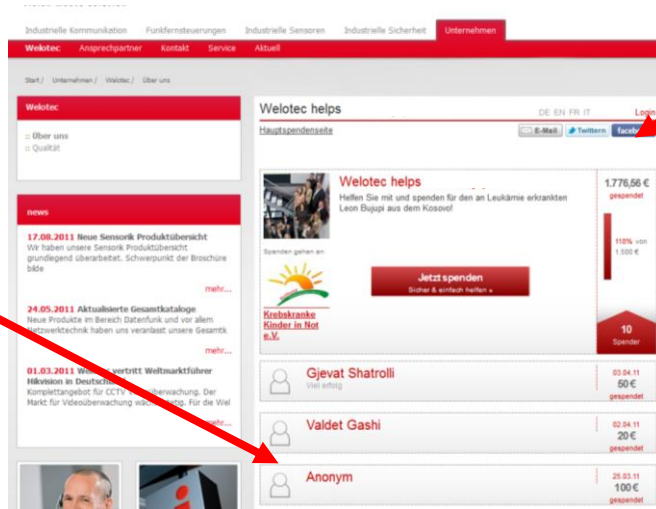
Industrielle Kommunikation | Funkfernsteuerungen | Industrielle Sensoren | Industrielle Sicherheit | Unternehmen

Welotec | Ansprechpartner | Kontakt | Service | Aktuell

Start / Unternehmen / Welotec / Über uns

Welotec

:: Über uns
:: Qualität

news

17.08.2011 Neue Sensorik Produktübersicht
Wir haben unsere Sensorik Produktübersicht grundlegend überarbeitet. Schwerpunkt der Broschüre bilde

mehr...

24.05.2011 Aktualisierte Gesamtkataloge
Neue Produkte im Bereich Datenfunk und vor allem Netzwerktechnik haben uns veranlasst unsere Gesamtk

mehr...

01.03.2011 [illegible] vertritt Weltmarktführer Hikvision in Deutsch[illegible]
Komplettangebot für CCTV-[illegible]überwachung. Der Markt für Videoüberwachung wächst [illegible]tig. Für die Wel

mehr...

Welotec helps

DE EN FR IT

Login

Hauptspendenseite

E-Mail | Twittern | faceb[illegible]

Welotec helps
Helfen Sie mit und spenden für den an Leukämie erkrankten Leon Bujupi aus dem Kosovo!

Spenden gehen an

Krebskranke Kinder in Not e.V.

Jetzt spenden
Sicher & einfach helfen »

1.776,56 €
gespendet

118% von 1.500 €

10
Spender

Gjevat Shatrolli
Viel erfolg

03.04.11
50€
gespendet

Valdet Gashi

02.04.11
20€
gespendet

Anonym

25.03.11
100€
gespendet